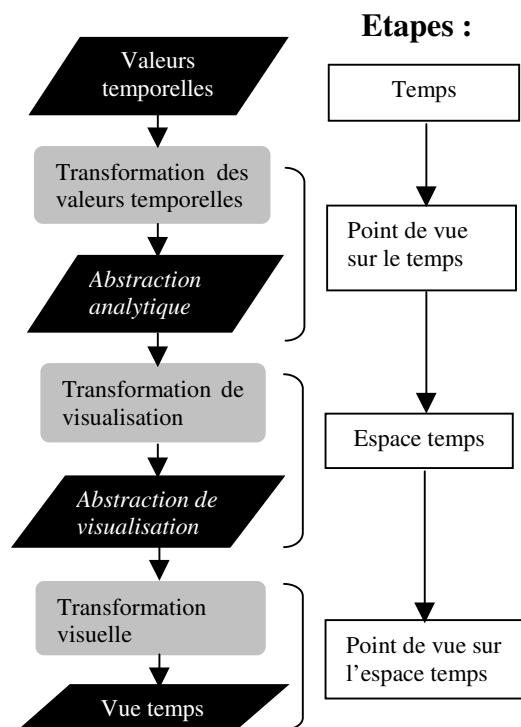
Valeurs temporelles

Transformation des valeurs temporelles

*Abstraction analytique*

Transformation de visualisation

*Abstraction de visualisation*

Transformation visuelle

Vue temps

Etapes :

Temps

Point de vue sur le temps

Espace temps

Point de vue sur l'espace temps